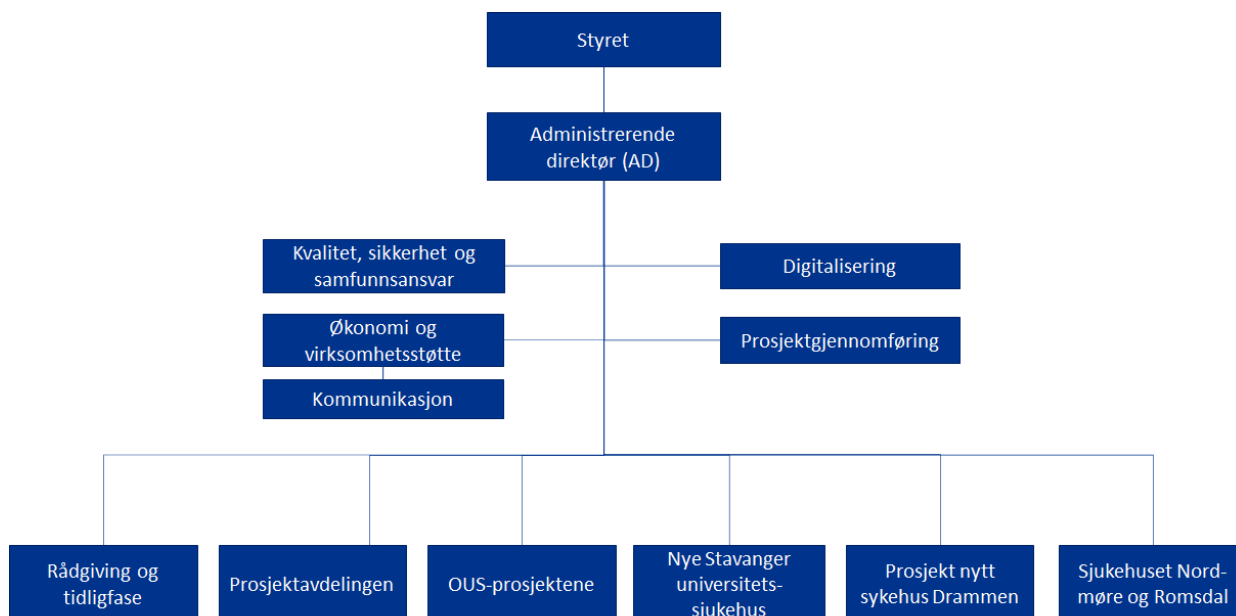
Styret

Administrerende direktør (AD)

Kvalitet, sikkerhet og samfunnsansvar

Digitalisering

Økonomi og virksomhetsstøtte

Prosjektgjennomføring

Kommunikasjon

Rådgiving og tidligfase

Prosjektavdelingen

OUS-prosjektene

Nye Stavanger universitets-sjukehus

Prosjekt nytt sykehus Drammen

Sjukehuset Nordmøre og Romsdal